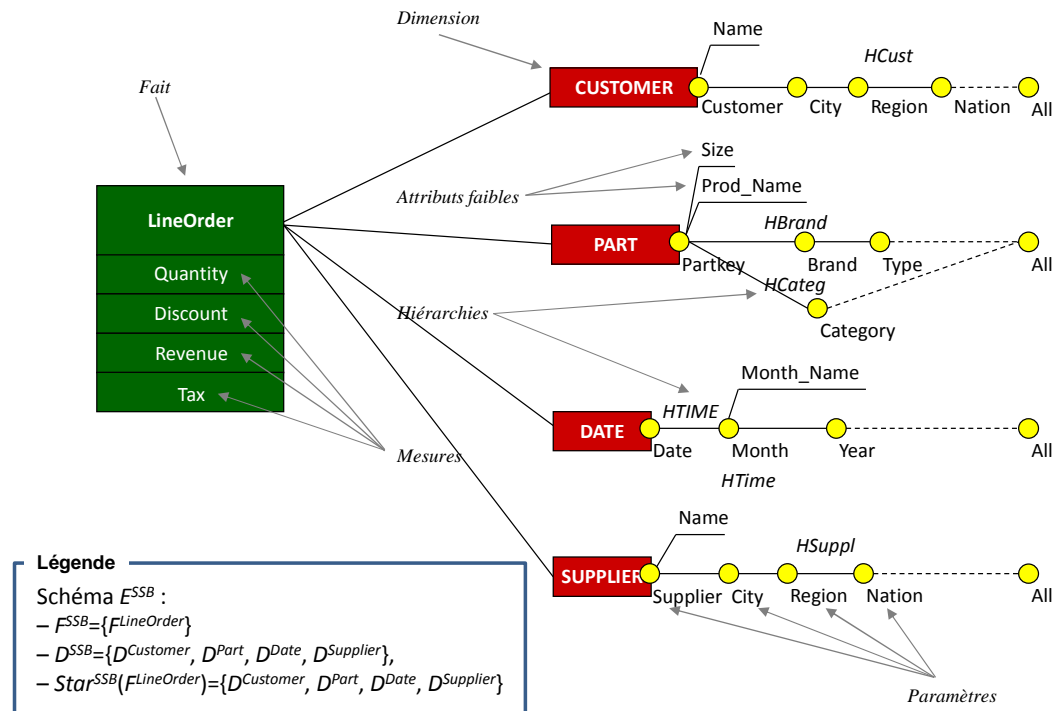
Dimension

Name

HCust

CUSTOMER

Customer City Region Nation All

Fait

Size

Prod_Name

Attributs faibles

LineOrder

HBrand

PART

Partkey Brand Type All

Quantity

HCateg

Discount

Hiérarchies

Category

Revenue

Month_Name

HTIME

Tax

DATE

Date Month Year All

Mesures

HTime

Name

HSuppl

SUPPLIER

Supplier City Region Nation All

Légende

Schéma $E^{SSB}$ :

– $F^{SSB}$={$F^{LineOrder}$}

– $D^{SSB}$={$D^{Customer}$, $D^{Part}$, $D^{Date}$, $D^{Supplier}$},

– $Star^{SSB}$($F^{LineOrder}$)={$D^{Customer}$, $D^{Part}$, $D^{Date}$, $D^{Supplier}$}

Paramètres